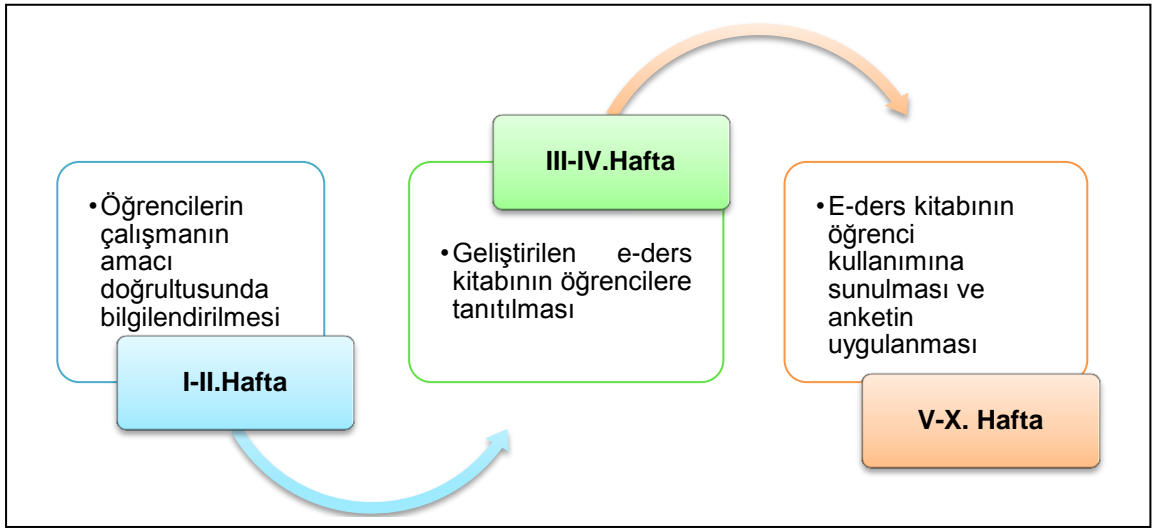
• Öğrencilerin çalışmanın amacı doğrultusunda bilgilendirilmesi

I-II.Hafta

III-IV.Hafta

• Geliştirilen e-ders kitabının öğrencilere tanıtılması

• E-ders kitabının öğrenci kullanımına sunulması ve anketin uygulanması

V-X. Hafta